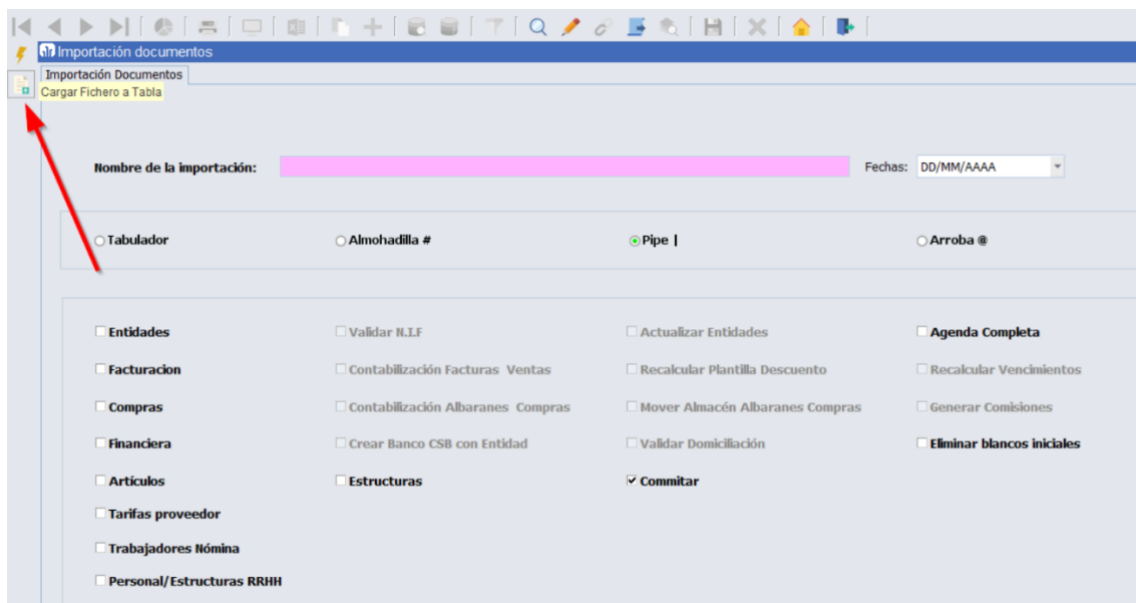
Importación documentos
Importación Documentos
Cargar Fichero a Tabla

Nombre de la importación:
Fechas: DD/MM/AAAA

Tabulador
Almohadilla #
Pipe |
Arroba @

Entidades
Validar N.I.F
Actualizar Entidades
Agenda Completa
Facturacion
Contabilización Facturas Ventas
Recalcular Plantilla Descuento
Recalcular Vencimientos
Compras
Contabilización Albaranes Compras
Mover Almacén Albaranes Compras
Generar Comisiones
Financiera
Crear Banco CSB con Entidad
Validar Domiciliación
Eliminar blancos iniciales
Artículos
Estructuras
Commitar
Tarifas proveedor
Trabajadores Nómina
Personal/Estructuras RRHH